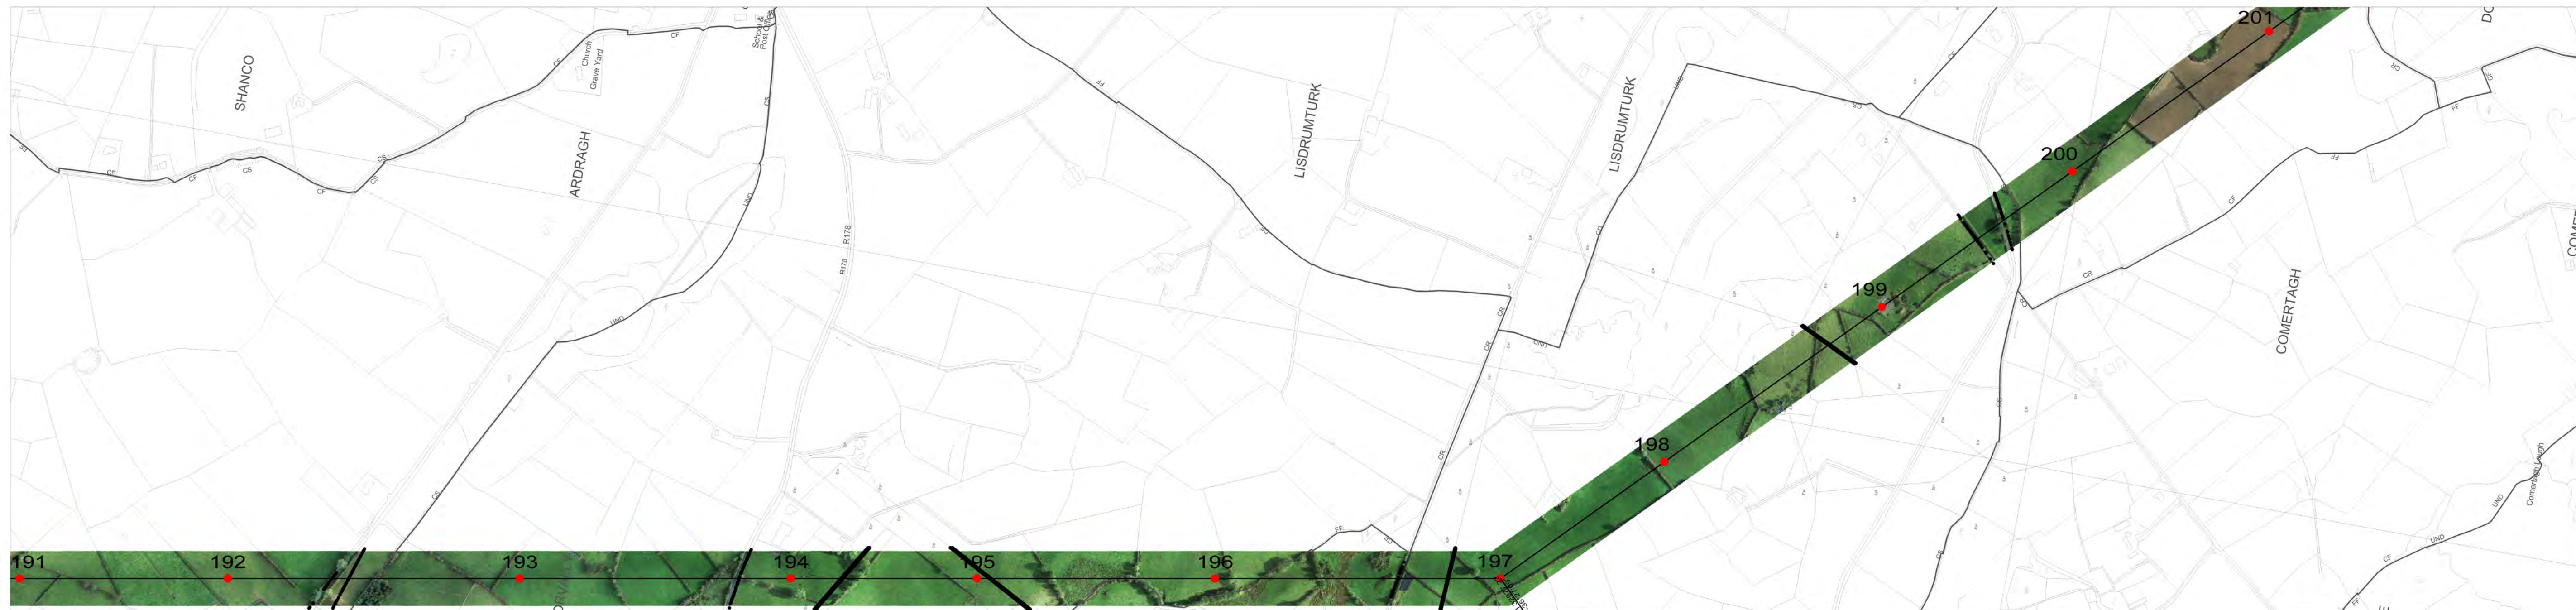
SHANCO

Church Grave Yard

School & Post Office

ARDRAGH

CS

CF

CS

CF

CS

CF

CF

CS

UND

R178

R178

UND

CS

FF

LISDRUMTURK

LISDRUMTURK

UND

CR

CR

CR

CR

FF

CF

201

200

199

198

COMERTAGH

CR

CF

FF

CR

CR

CR

UND

Comertagh Lough

UND

CF

FF

191

192

193

194

195

196

197